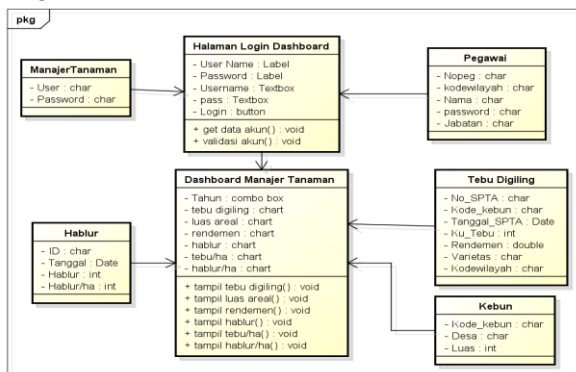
pkg

ManajerTanaman
- User : char
- Password : char

Halaman Login Dashboard
- User Name : Label
- Password : Label
- Username : Textbox
- pass : Textbox
- Login : button
+ get data akun() : void
+ validasi akun() : void

Pegawai
- Nopeg : char
- kodewilayah : char
- Nama : char
- password : char
- Jabatan : char

Dashboard Manajer Tanaman
- Tahun : combo box
- tebu digiling : chart
- luas areal : chart
- rendemen : chart
- hablur : chart
- tebu/ha : chart
- hablur/ha : chart
+ tampil tebu digiling() : void
+ tampil luas areal() : void
+ tampil rendemen() : void
+ tampil hablur() : void
+ tampil tebu/ha() : void
+ tampil hablur/ha() : void

Tebu Digiling
- No_SPTA : char
- Kode_kebun : char
- Tanggal_SPTA : Date
- Ku_Tebu : int
- Rendemen : double
- Varietas : char
- Kodewilayah : char

Hablur
- ID : char
- Tanggal : Date
- Hablur : int
- Hablur/ha : int

Kebun
- Kode_kebun : char
- Desa : char
- Luas : int